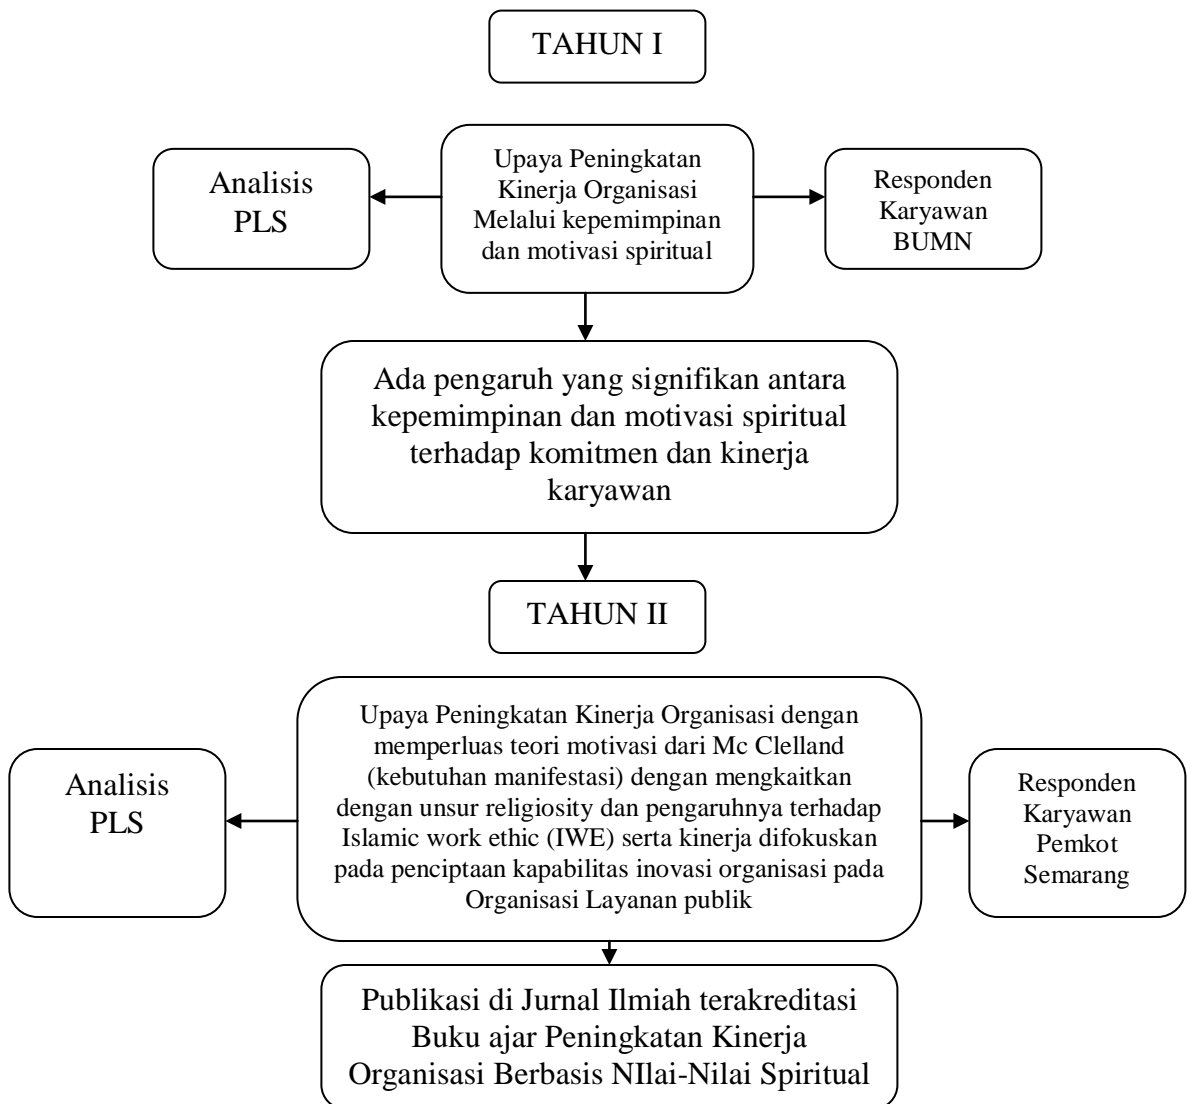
TAHUN I

Analisis PLS

Upaya Peningkatan Kinerja Organisasi Melalui kepemimpinan dan motivasi spiritual

Responden Karyawan BUMN

Ada pengaruh yang signifikan antara kepemimpinan dan motivasi spiritual terhadap komitmen dan kinerja karyawan

TAHUN II

Analisis PLS

Upaya Peningkatan Kinerja Organisasi dengan memperluas teori motivasi dari Mc Clelland (kebutuhan manifestasi) dengan mengkaitkan dengan unsur religiosity dan pengaruhnya terhadap Islamic work ethic (IWE) serta kinerja difokuskan pada penciptaan kapabilitas inovasi organisasi pada Organisasi Layanan publik

Responden Karyawan Pemkot Semarang

Publikasi di Jurnal Ilmiah terakreditasi
Buku ajar Peningkatan Kinerja Organisasi Berbasis NIlai-Nilai Spiritual